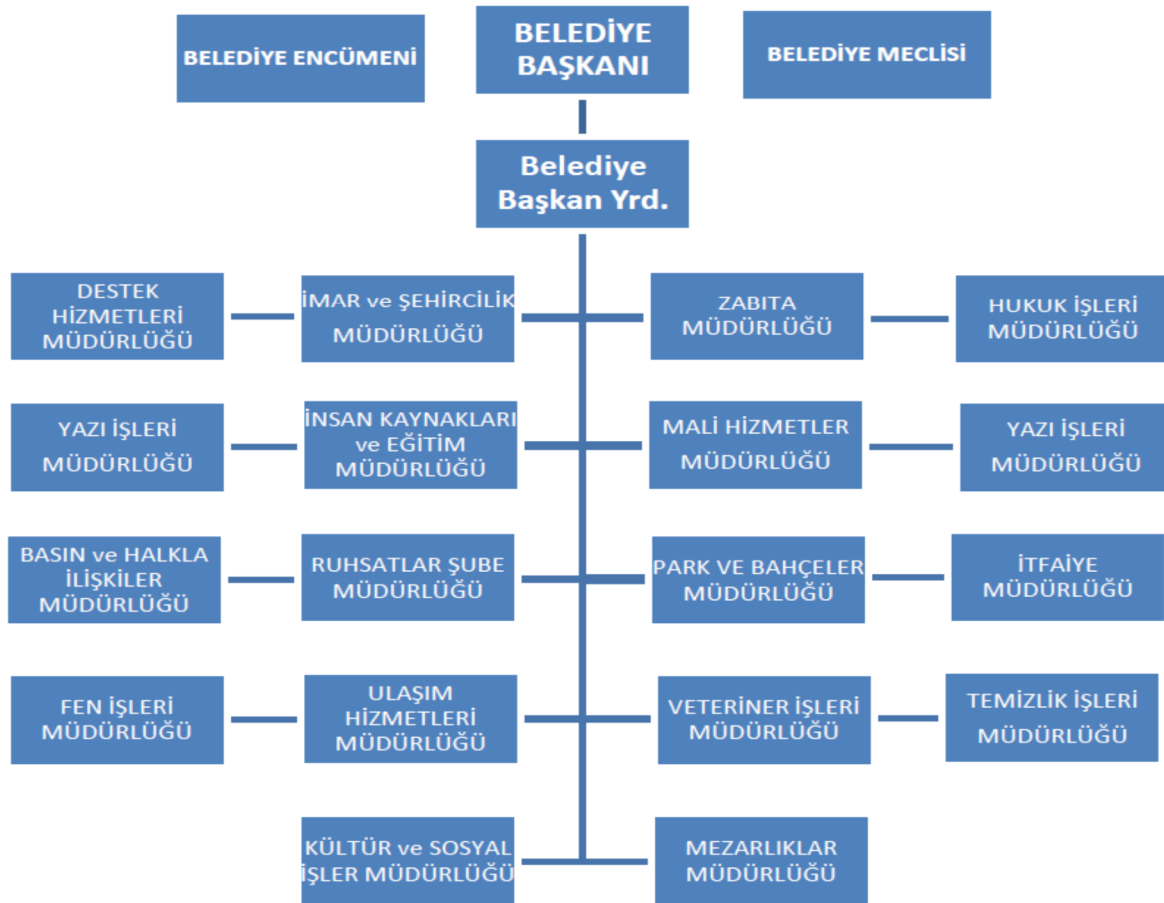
BELEDİYE ENCÜMENİ

BELEDİYE BAŞKANI

BELEDİYE MECLİSİ

Belediye Başkan Yrd.

DESTEK HİZMETLERİ MÜDÜRLÜĞÜ

İMAR ve ŞEHİRCİLİK MÜDÜRLÜĞÜ

ZABITA MÜDÜRLÜĞÜ

HUKUK İŞLERİ MÜDÜRLÜĞÜ

YAZI İŞLERİ MÜDÜRLÜĞÜ

İNSAN KAYNAKLARI ve EĞİTİM MÜDÜRLÜĞÜ

MALİ HİZMETLER MÜDÜRLÜĞÜ

YAZI İŞLERİ MÜDÜRLÜĞÜ

BASIN ve HALKLA İLİŞKİLER MÜDÜRLÜĞÜ

RUHSATLAR ŞUBE MÜDÜRLÜĞÜ

PARK VE BAHÇELER MÜDÜRLÜĞÜ

İTFAİYE MÜDÜRLÜĞÜ

FEN İŞLERİ MÜDÜRLÜĞÜ

ULAŞIM HİZMETLERİ MÜDÜRLÜĞÜ

VETERİNER İŞLERİ MÜDÜRLÜĞÜ

TEMİZLİK İŞLERİ MÜDÜRLÜĞÜ

KÜLTÜR ve SOSYAL İŞLER MÜDÜRLÜĞÜ

MEZARLIKLAR MÜDÜRLÜĞÜ